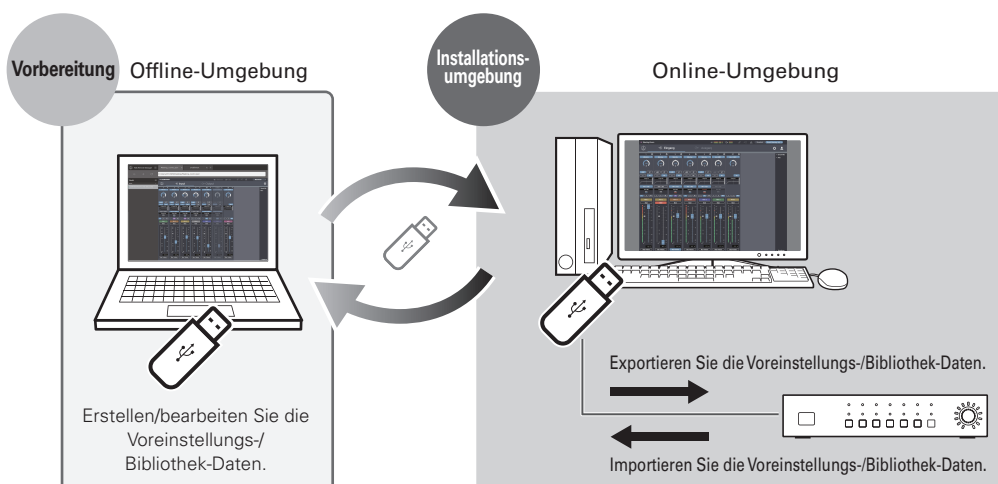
Vorbereitung Offline-Umgebung

Installationsumgebung Online-Umgebung

Exportieren Sie die Voreinstellungs-/Bibliothek-Daten.

Erstellen/bearbeiten Sie die Voreinstellungs-/ Bibliothek-Daten.

Importieren Sie die Voreinstellungs-/Bibliothek-Daten.